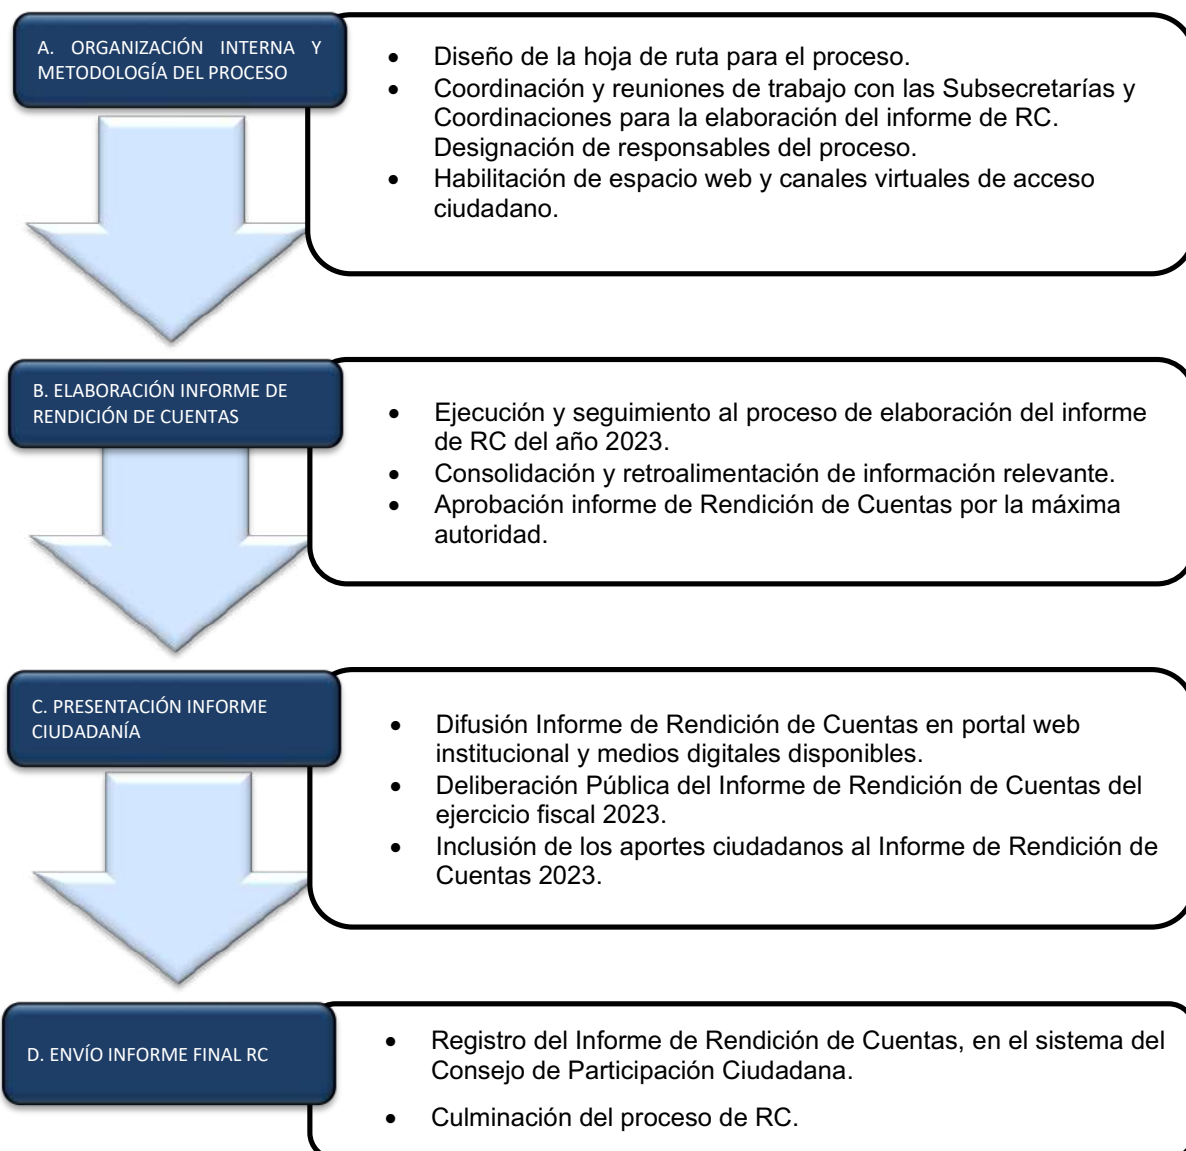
A. ORGANIZACIÓN INTERNA Y METODOLOGÍA DEL PROCESO

- Diseño de la hoja de ruta para el proceso.
- Coordinación y reuniones de trabajo con las Subsecretarías y Coordinaciones para la elaboración del informe de RC. Designación de responsables del proceso.
- Habilitación de espacio web y canales virtuales de acceso ciudadano.

B. ELABORACIÓN INFORME DE RENDICIÓN DE CUENTAS

- Ejecución y seguimiento al proceso de elaboración del informe de RC del año 2023.
- Consolidación y retroalimentación de información relevante.
- Aprobación informe de Rendición de Cuentas por la máxima autoridad.

C. PRESENTACIÓN INFORME CIUDADANÍA

- Difusión Informe de Rendición de Cuentas en portal web institucional y medios digitales disponibles.
- Deliberación Pública del Informe de Rendición de Cuentas del ejercicio fiscal 2023.
- Inclusión de los aportes ciudadanos al Informe de Rendición de Cuentas 2023.

D. ENVÍO INFORME FINAL RC

- Registro del Informe de Rendición de Cuentas, en el sistema del Consejo de Participación Ciudadana.
- Culminación del proceso de RC.